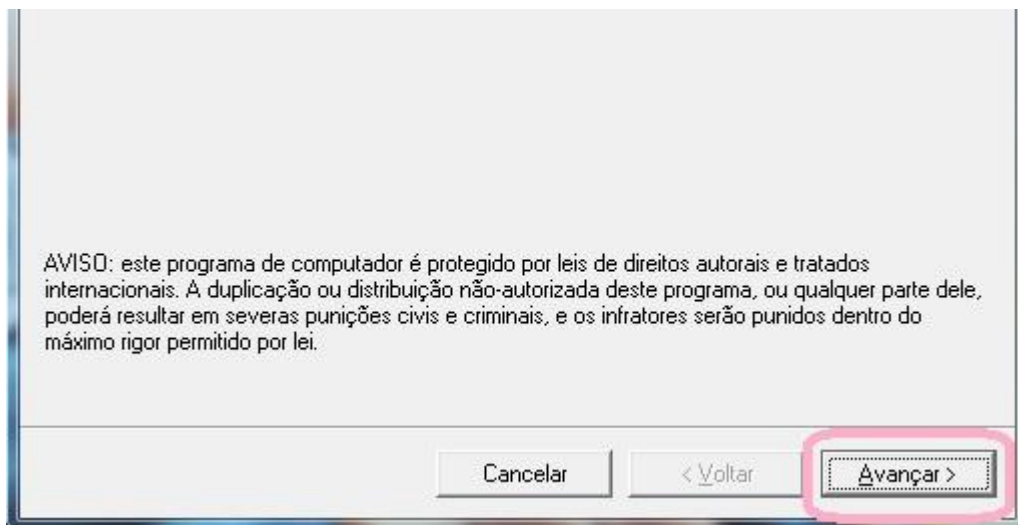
AVISO: este programa de computador é protegido por leis de direitos autorais e tratados internacionais. A duplicação ou distribuição não-autorizada deste programa, ou qualquer parte dele, poderá resultar em severas punições civis e criminais, e os infratores serão punidos dentro do máximo rigor permitido por lei.

Cancelar
< Voltar
Avançar >